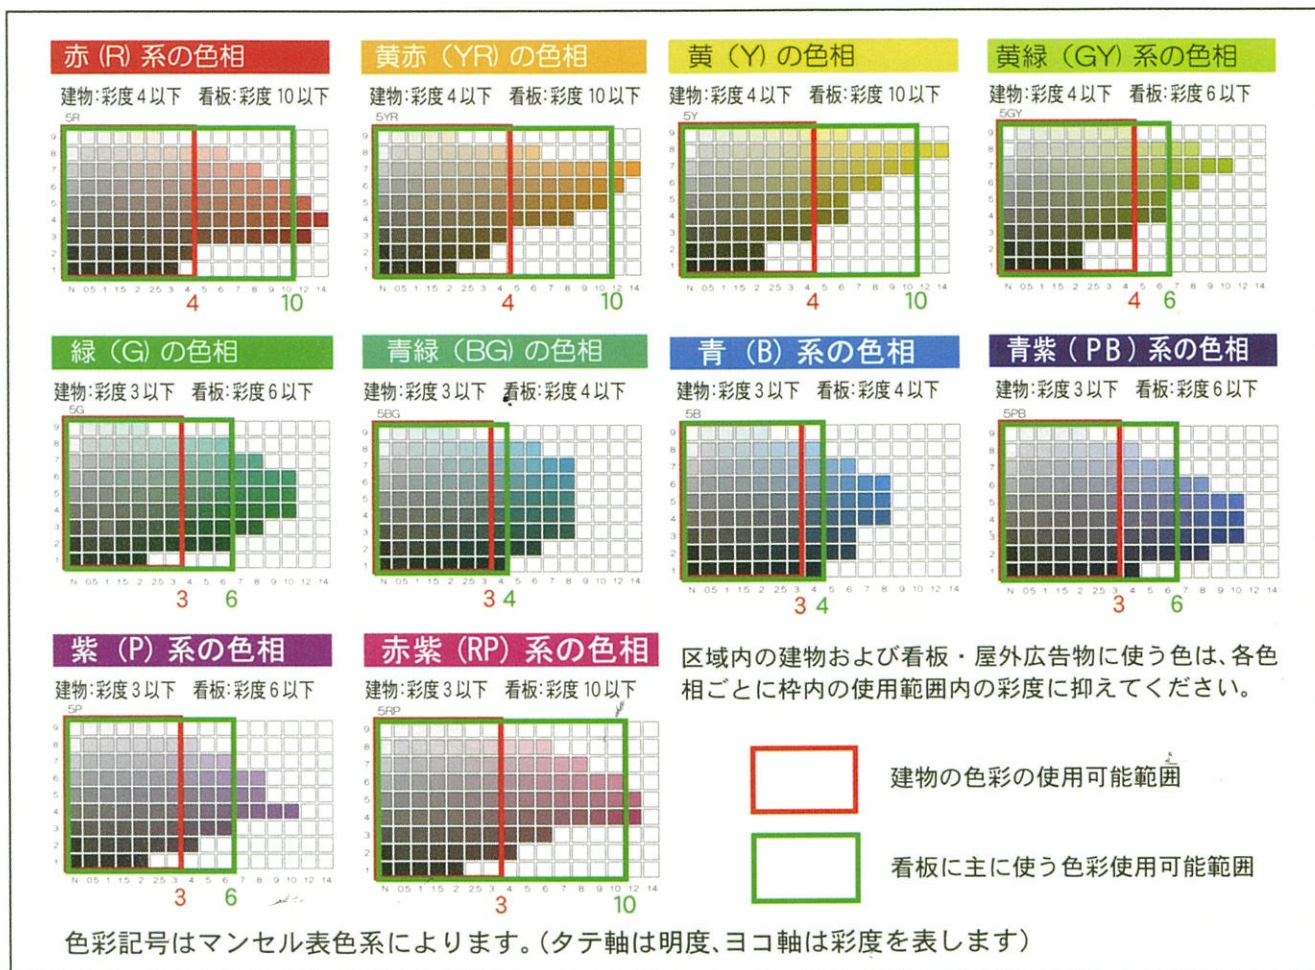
赤 (R) 系の色相
建物:彩度4以下 看板:彩度10以下
5R
9 8 7 6 5 4 3 2 1
N 0.5 1 1.5 2 2.5 3 4 5 6 7 8 9 10 12 14
4 10

黄赤 (YR) の色相
建物:彩度4以下 看板:彩度10以下
5YR
9 8 7 6 5 4 3 2 1
N 0.5 1 1.5 2 2.5 3 4 5 6 7 8 9 10 12 14
4 10

黄 (Y) の色相
建物:彩度4以下 看板:彩度10以下
5Y
9 8 7 6 5 4 3 2 1
N 0.5 1 1.5 2 2.5 3 4 5 6 7 8 9 10 12 14
4 10

黄緑 (GY) 系の色相
建物:彩度4以下 看板:彩度6以下
5GY
9 8 7 6 5 4 3 2 1
N 0.5 1 1.5 2 2.5 3 4 5 6 7 8 9 10 12 14
4 6

緑 (G) の色相
建物:彩度3以下 看板:彩度6以下
5G
9 8 7 6 5 4 3 2 1
N 0.5 1 1.5 2 2.5 3 4 5 6 7 8 9 10 12 14
3 6

青緑 (BG) の色相
建物:彩度3以下 看板:彩度4以下
5BG
9 8 7 6 5 4 3 2 1
N 0.5 1 1.5 2 2.5 3 4 5 6 7 8 9 10 12 14
3 4

青 (B) 系の色相
建物:彩度3以下 看板:彩度4以下
5B
9 8 7 6 5 4 3 2 1
N 0.5 1 1.5 2 2.5 3 4 5 6 7 8 9 10 12 14
3 4

青紫 (PB) 系の色相
建物:彩度3以下 看板:彩度6以下
5PB
9 8 7 6 5 4 3 2 1
N 0.5 1 1.5 2 2.5 3 4 5 6 7 8 9 10 12 14
3 6

紫 (P) 系の色相
建物:彩度3以下 看板:彩度6以下
5P
9 8 7 6 5 4 3 2 1
N 0.5 1 1.5 2 2.5 3 4 5 6 7 8 9 10 12 14
3 6

赤紫 (RP) 系の色相
建物:彩度3以下 看板:彩度10以下
5RP
9 8 7 6 5 4 3 2 1
N 0.5 1 1.5 2 2.5 3 4 5 6 7 8 9 10 12 14
3 10

区域内の建物および看板・屋外広告物に使う色は、各色相ごとに枠内の使用範囲内の彩度に抑えてください。

建物の色彩の使用可能範囲

看板に主に使う色彩使用可能範囲

色彩記号はマンセル表色系によります。(タテ軸は明度、ヨコ軸は彩度を表します)